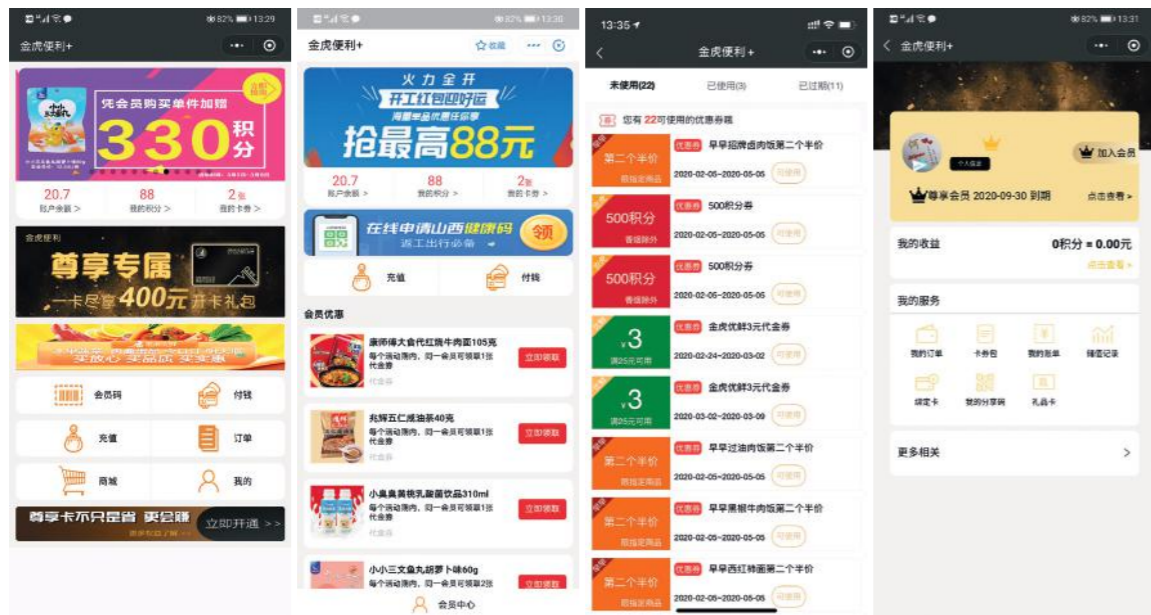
82% 13:29

金虎便利+

凭会员购买单件加赠

330积分

20.7
账户余额 >

88
我的积分 >

2张
我的卡券 >

金虎便利

尊享专属

一卡尽享400元开卡礼包

会员码

付钱

充值

订单

商城

我的

尊享卡不只是省 更会赚

立即开通 >>

82% 13:30

金虎便利+

收藏

火力全开

开工红包迎好运

海量单品优惠任你享

抢最高88元

20.7
账户余额 >

88
我的积分 >

2张
我的卡券 >

在线申请山西健康码

返工出行必备

领

充值

付钱

会员优惠

康师傅大食代红烧牛肉面105克
每个活动周内，同一会员可领取1张
代金券

立即领取

丸辉五仁咸油茶40克
每个活动周内，同一会员可领取1张
代金券

立即领取

小臭臭黄桃乳酸菌饮品310ml
每个活动周内，同一会员可领取1张
代金券

立即领取

小小三文鱼丸胡萝卜味60g
每个活动周内，同一会员可领取2张

立即领取

会员中心

13:35

金虎便利+

未使用(22)

已使用(3)

已过期(11)

您有22可使用的优惠券哦

第二个半价
限指定商品

优惠券 早早招牌卤肉饭第二个半价
2020-02-05-2020-05-05
可使用

500积分
香烟除外

优惠券 500积分券
2020-02-05-2020-05-05
可使用

500积分
香烟除外

优惠券 500积分券
2020-02-05-2020-05-05
可使用

¥3
满25元可用

优惠券 金虎优鲜3元代金券
2020-02-24-2020-03-02
可使用

¥3
满25元可用

优惠券 金虎优鲜3元代金券
2020-03-02-2020-03-09
可使用

第二个半价
限指定商品

优惠券 早早过油肉饭第二个半价
2020-02-05-2020-05-05
可使用

第二个半价
限指定商品

优惠券 早早黑椒牛肉饭第二个半价
2020-02-05-2020-05-05
可使用

第二个半价
限指定商品

优惠券 早早西红柿面第二个半价
2020-02-05-2020-05-05
可使用

82% 13:31

金虎便利+

个人信息

加入会员

尊享会员 2020-09-30 到期

点击查看 >

我的收益

0积分 = 0.00元

点击查看 >

我的服务

我的订单

卡券包

我的账单

储值记录

绑定卡

我的分享码

礼品卡

更多相关